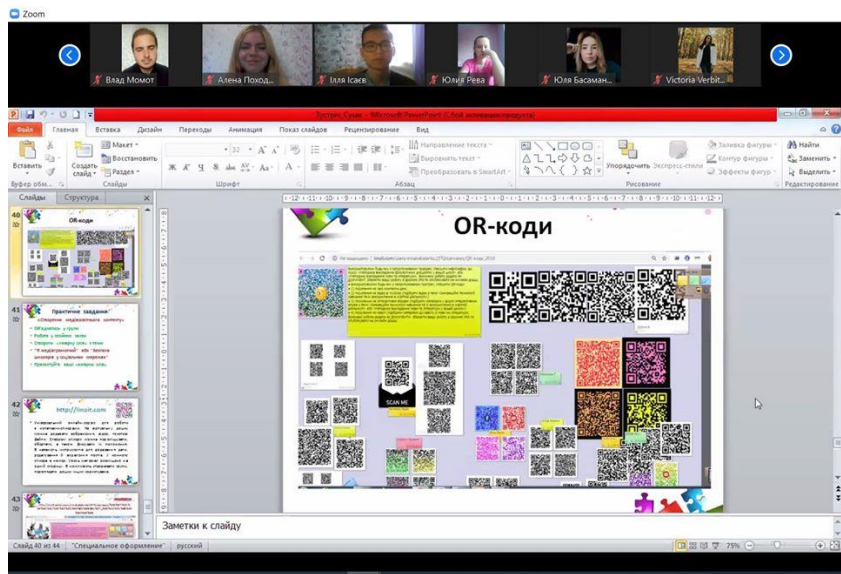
Zoom

Влад Момот
Алена Поход...
Ілля Ісаєв
Юлия Рева
Юля Басаман...
Victoria Verbit...

Тустрес Сумк - Microsoft PowerPoint (Сбой активации продукта)

Файл Главная Вставка Дизайн Переходы Анимация Показ слайдов Рецензирование Вид

Вставить
Создать слайд
Макет
Восстановить
Раздел
Буфер обм...
Слайды
Шрифт
Абзац
Направление текста
Выровнять текст
Преобразовать в SmartArt
Упорядочить
Экспресс-стили
Заливка фигуры
Контур фигуры
Эффекты фигур
Рисование
Найти
Заменить
Выделить
Редактирование

Слайды Структура

40
QR-коди

41
Практичне завдання "Створення медіаосвітнього контенту"

42
http://linoit.com

43

QR-коди

SCAN ME

Заметки к слайду

Слайд 40 из 44 "Специальное оформление" русский 75%